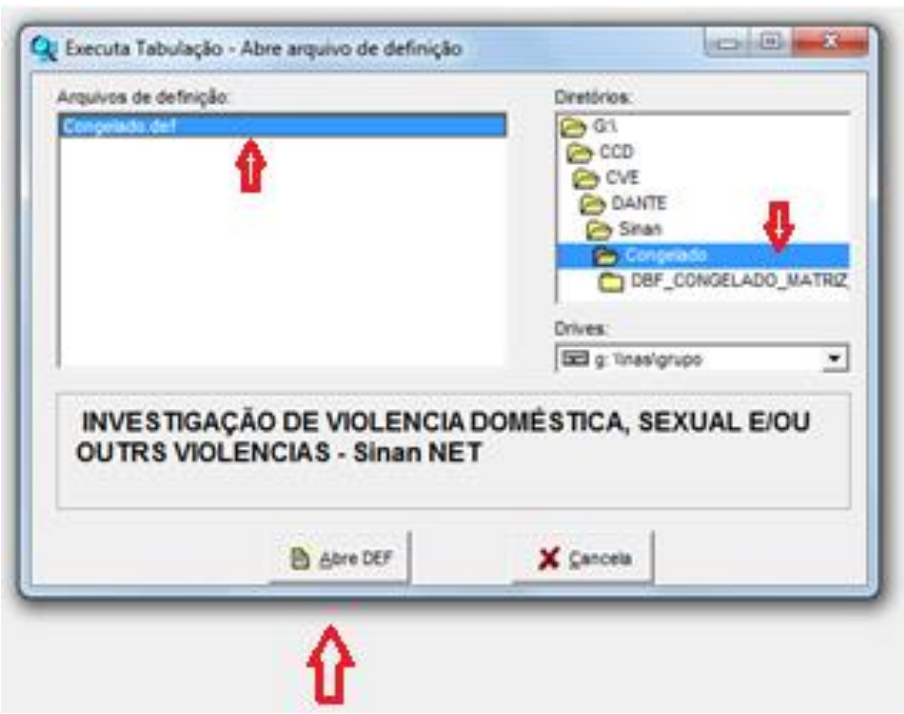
Executa Tabulação - Abre arquivo de definição

Arquivos de definição:
Congelado.def

Diretórios:
G:\
CCD
CVE
DANTE
Sinan
Congelado
DBF_CONGELADO_MATRIZ

Drives:
g: \\nas\grupo

INVESTIGAÇÃO DE VIOLENCIA DOMÉSTICA, SEXUAL E/OU OUTRS VIOLENCIAS - Sinan NET

Abre DEF
Cancela